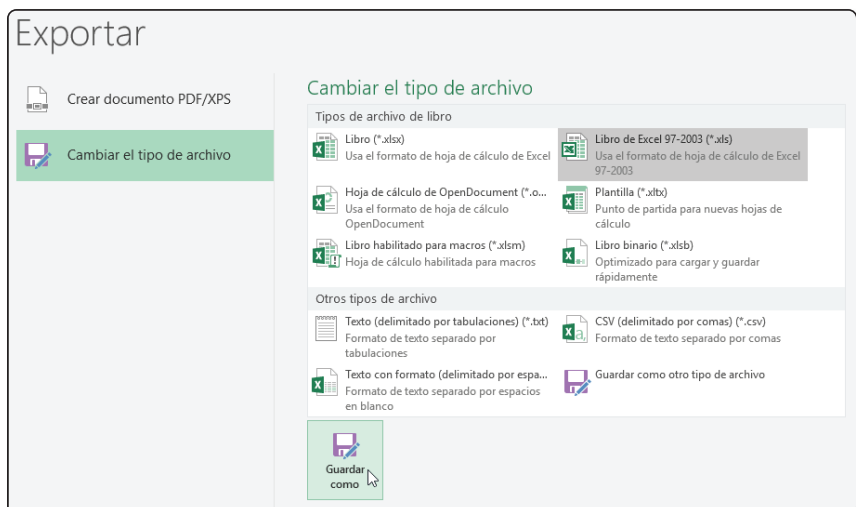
Exportar

Crear documento PDF/XPS

Cambiar el tipo de archivo

Cambiar el tipo de archivo

Tipos de archivo de libro

Libro (*.xlsx)
Usa el formato de hoja de cálculo de Excel

Libro de Excel 97-2003 (*.xls)
Usa el formato de hoja de cálculo de Excel 97-2003

Hoja de cálculo de OpenDocument (*.o...
Usa el formato de hoja de cálculo OpenDocument

Plantilla (*.xltx)
Punto de partida para nuevas hojas de cálculo

Libro habilitado para macros (*.xlsm)
Hoja de cálculo habilitada para macros

Libro binario (*.xlsb)
Optimizado para cargar y guardar rápidamente

Otros tipos de archivo

Texto (delimitado por tabulaciones) (*.txt)
Formato de texto separado por tabulaciones

CSV (delimitado por comas) (*.csv)
Formato de texto separado por comas

Texto con formato (delimitado por espa...
Formato de texto separado por espacios en blanco

Guardar como otro tipo de archivo

Guardar como